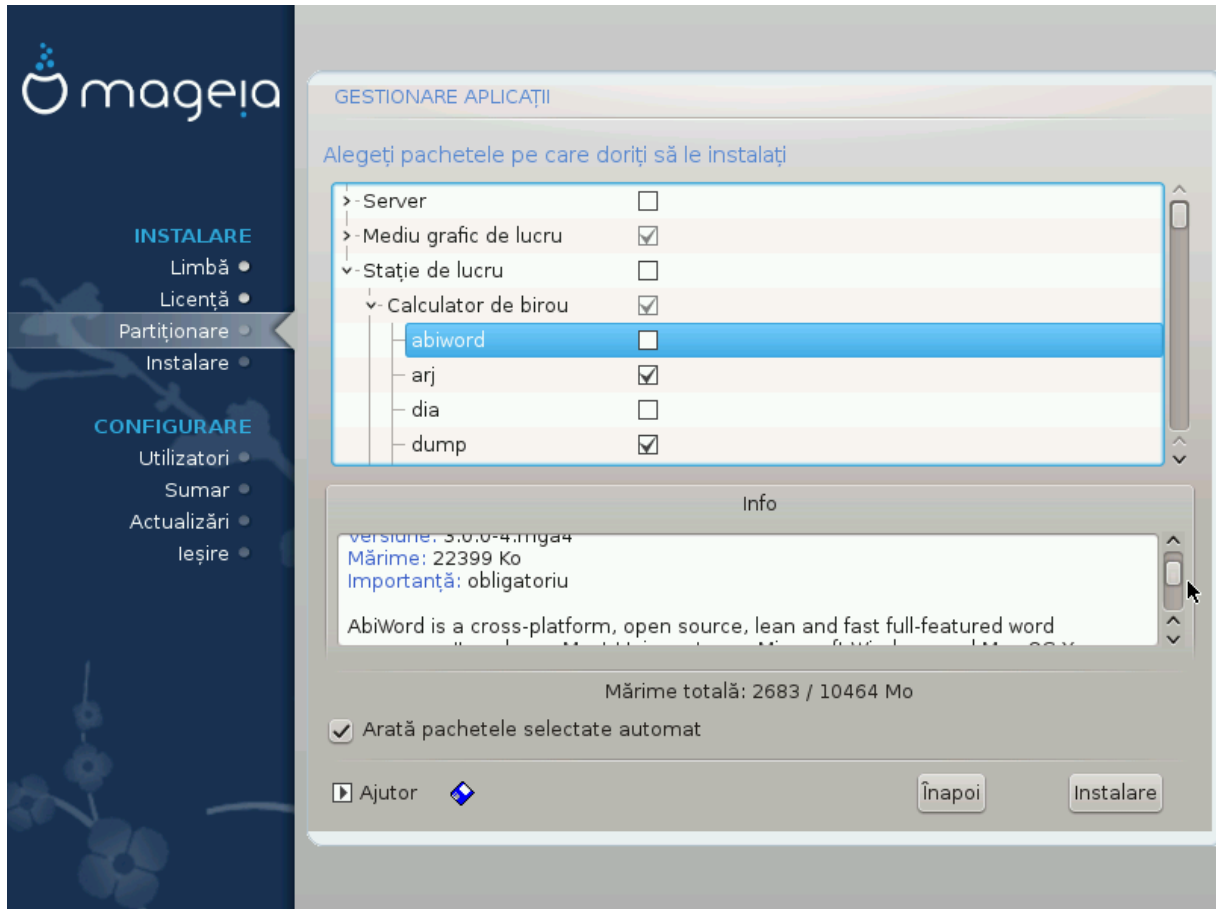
mageia

INSTALARE
Limbă
Licență
Partiționare
Instalare

CONFIGURARE
Utilizatori
Sumar
Actualizări
Ieșire

GESTIONARE APLICAȚII

Alegeți pachetele pe care doriți să le instalați

Server
Mediu grafic de lucru
Stație de lucru
Calculator de birou
abiword
arj
dia
dump

Info

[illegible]
Mărime: 22399 Ko
Importanță: obligatoriu

AbiWord is a cross-platform, open source, lean and fast full-featured word
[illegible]

Mărime totală: 2683 / 10464 Mo

Arată pachetele selectate automat

Ajutor

Înapoi

Instalare